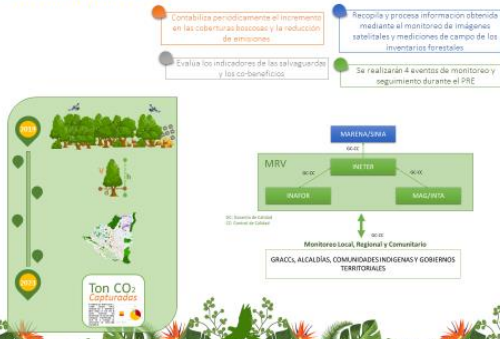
Contabiliza periódicamente el incremento en las coberturas boscosas y la reducción de emisiones

Recopila y procesa información obtenida mediante el monitoreo de imágenes satelitales y mediciones de campo de los inventarios forestales

Evalúa los indicadores de las salvaguardas y los co-beneficios

Se realizarán 4 eventos de monitoreo y seguimiento durante el PRE

2019

2023

Ton $CO_2$ Capturadas

MARENA/SINIA

MRV

INETER

INAFOR

MAG/INTA

QC-CC

QC: Garantía de Calidad
CC: Control de Calidad

Monitoreo Local, Regional y Comunitario

GRACCs, ALCALDÍAS, COMUNIDADES INDIGENAS Y GOBIERNOS TERRITORIALES